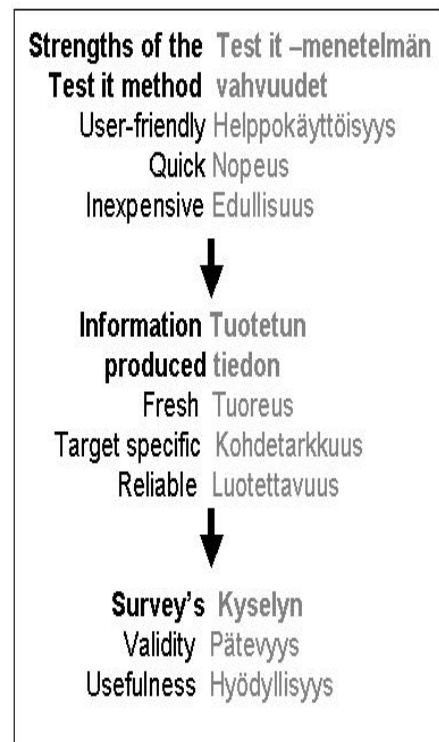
Strengths of the Test it method

Test it –menetelmän vahvuudet

User-friendly Helppokäyttöisyys
Quick Nopeus
Inexpensive Edullisuus

Information produced

Tuotetun tiedon

Fresh Tuoreus
Target specific Kohdetarkkuus
Reliable Luotettavuus

Survey's Kyselyn
Validity Pätevyys
Usefulness Hyödyllisyys